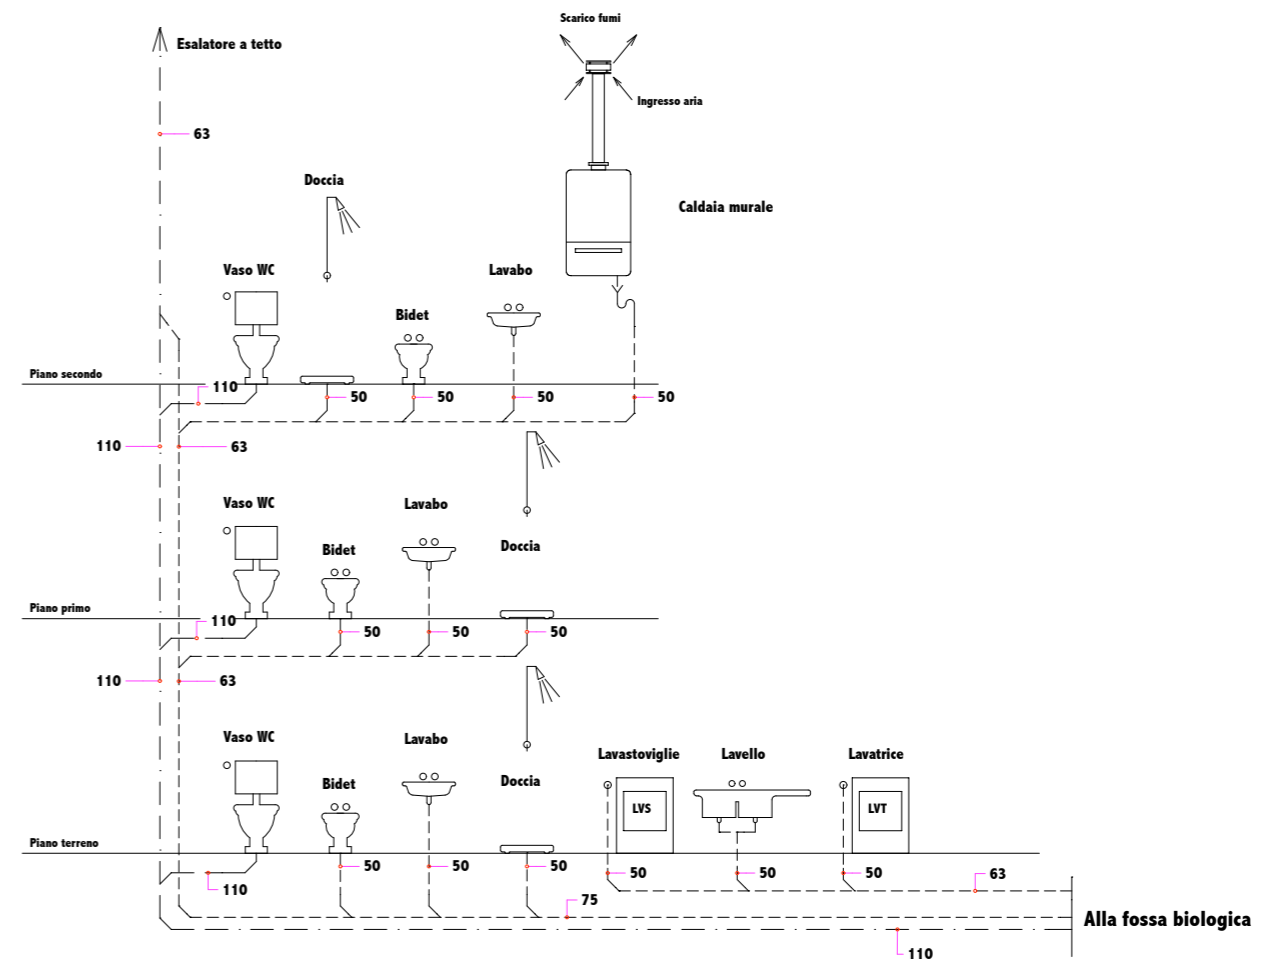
Scarico fumi

Esalatore a tetto

Ingresso aria

63

Doccia

Caldaia murale

Vaso WC

Lavabo

Bidet

Piano secondo

110

50

50

50

50

110

63

Vaso WC

Lavabo

Bidet

Doccia

Piano primo

110

50

50

50

110

63

Vaso WC

Lavabo

Bidet

Doccia

Lavastoviglie

Lavello

Lavatrice

LVS

LVT

Piano terreno

50

50

50

110

50

50

50

63

75

Alla fossa biologica

110